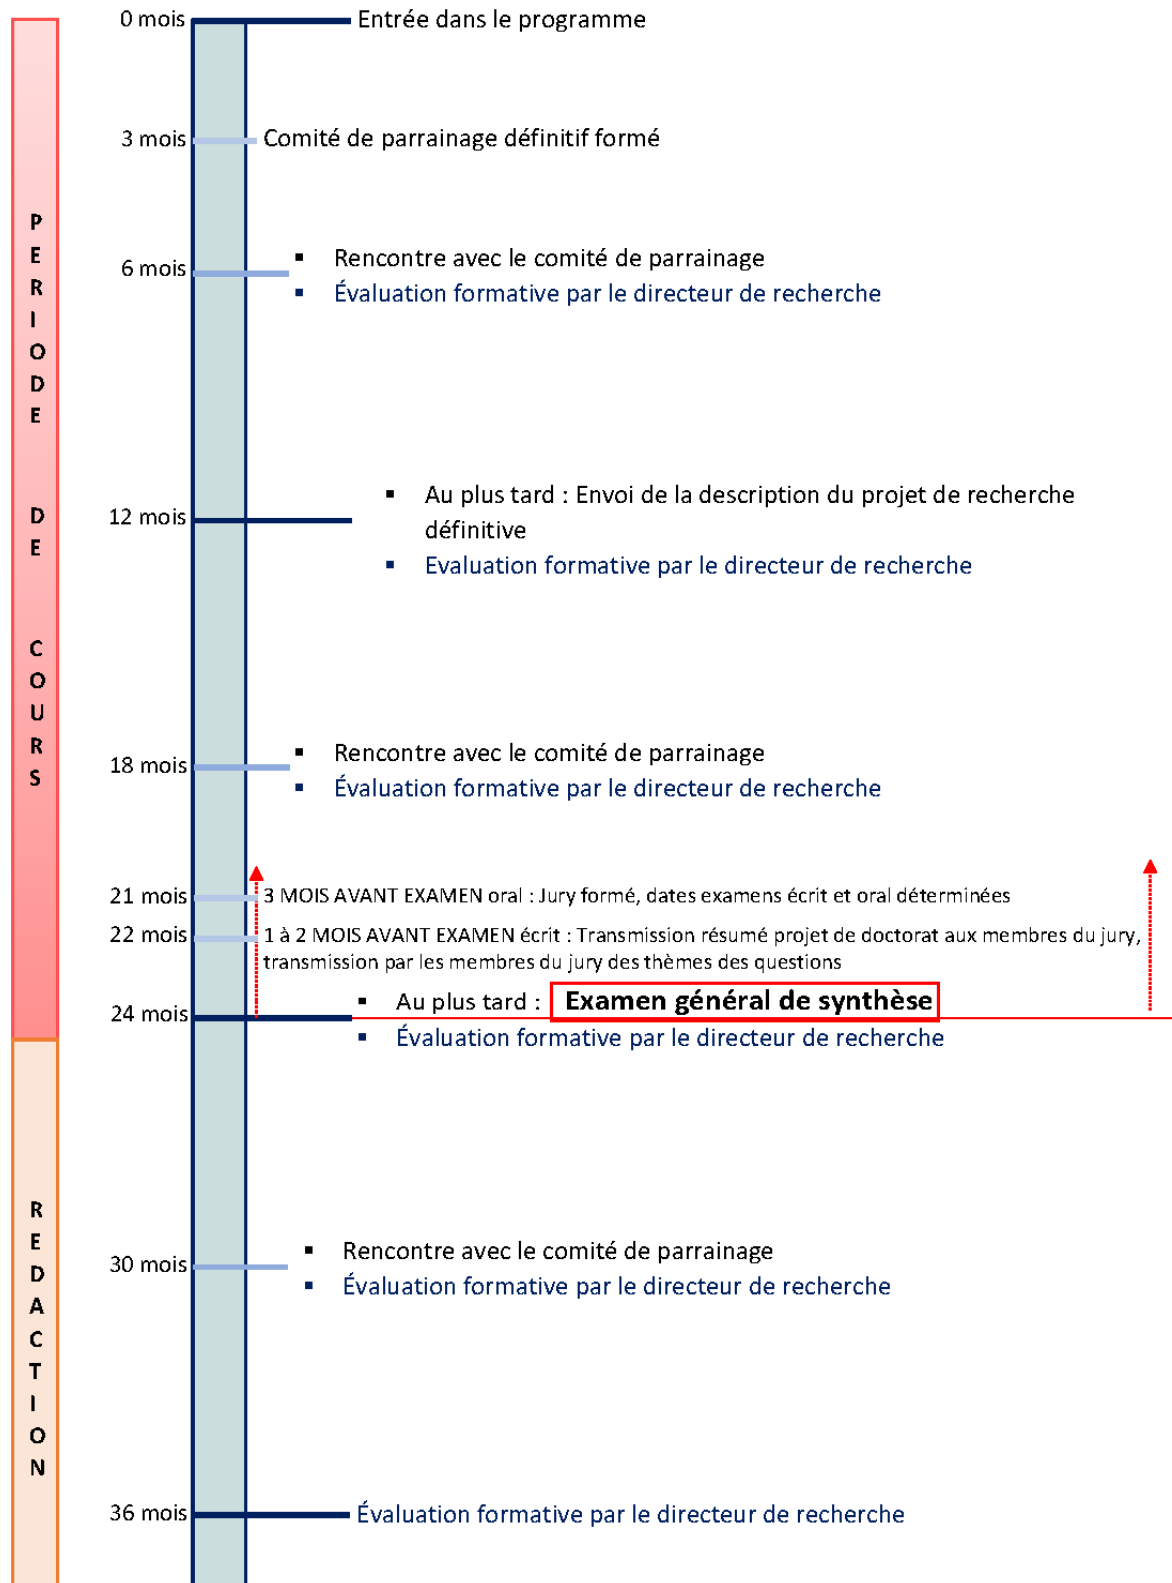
PERIODE DE COURS

0 mois Entrée dans le programme

3 mois Comité de parrainage définitif formé

6 mois
- Rencontre avec le comité de parrainage
- Évaluation formative par le directeur de recherche

12 mois
- Au plus tard : Envoi de la description du projet de recherche définitive
- Evaluation formative par le directeur de recherche

18 mois
- Rencontre avec le comité de parrainage
- Évaluation formative par le directeur de recherche

21 mois 3 MOIS AVANT EXAMEN oral : Jury formé, dates examens écrit et oral déterminées

22 mois 1 à 2 MOIS AVANT EXAMEN écrit : Transmission résumé projet de doctorat aux membres du jury, transmission par les membres du jury des thèmes des questions

24 mois
- Au plus tard : **Examen général de synthèse**
- Évaluation formative par le directeur de recherche

REDACTION

30 mois
- Rencontre avec le comité de parrainage
- Évaluation formative par le directeur de recherche

36 mois Évaluation formative par le directeur de recherche